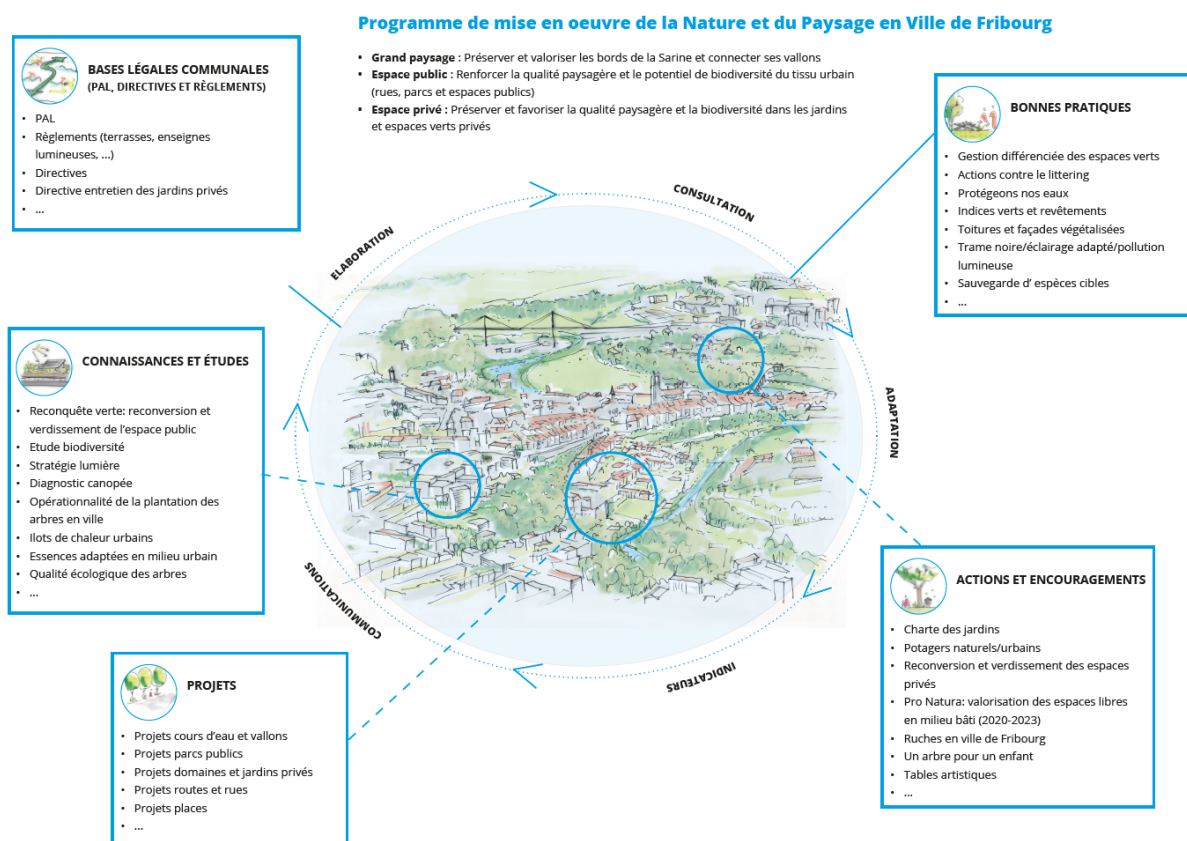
Programme de mise en oeuvre de la Nature et du Paysage en Ville de Fribourg

- **Grand paysage** : Préserver et valoriser les bords de la Sarine et connecter ses vallons
- **Espace public** : Renforcer la qualité paysagère et le potentiel de biodiversité du tissu urbain (rues, parcs et espaces publics)
- **Espace privé** : Préserver et favoriser la qualité paysagère et la biodiversité dans les jardins et espaces verts privés

BASES LÉGALES COMMUNALES
(PAL, DIRECTIVES ET RÈGLEMENTS)

- PAL
- Règlements (terrasses, enseignes lumineuses, ...)
- Directives
- Directive entretien des jardins privés
- ...

BONNES PRATIQUES

- Gestion différenciée des espaces verts
- Actions contre le littering
- Protégeons nos eaux
- Indices verts et revêtements
- Toitures et façades végétalisées
- Trame noire/éclairage adapté/pollution lumineuse
- Sauvegarde d' espèces cibles
- ...

CONSULTATION

ELABORATION

ADAPTATION

INDICATEURS

COMMUNICATIONS

CONNAISSANCES ET ÉTUDES

- Reconquête verte: reconversion et verdissement de l'espace public
- Etude biodiversité
- Stratégie lumière
- Diagnostic canopée
- Opérationnalité de la plantation des arbres en ville
- Ilots de chaleur urbains
- Essences adaptées en milieu urbain
- Qualité écologique des arbres
- ...

ACTIONS ET ENCOURAGEMENTS

- Charte des jardins
- Potagers naturels/urbains
- Reconversion et verdissement des espaces privés
- Pro Natura: valorisation des espaces libres en milieu bâti (2020-2023)
- Ruches en ville de Fribourg
- Un arbre pour un enfant
- Tables artistiques
- ...

PROJETS

- Projets cours d'eau et vallons
- Projets parcs publics
- Projets domaines et jardins privés
- Projets routes et rues
- Projets places
- ...